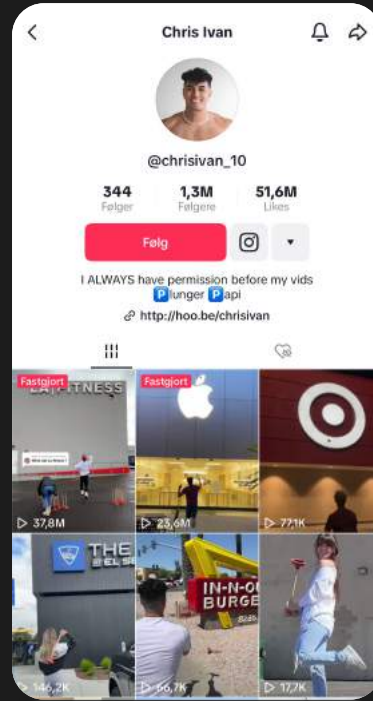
Chris Ivan

@chrisivan_10

344
Følger

1,3M
Følgere

51,6M
Likes

Følg

I ALWAYS have permission before my vids
🅿lunger 🅿api

http://hoo.be/chrisivan

Fastgjort
LA FITNESS
37,8M

Fastgjort
23,6M

77,1K

THE
146,2K

IN-N-OUT
BURGER
66,7K

17,7K